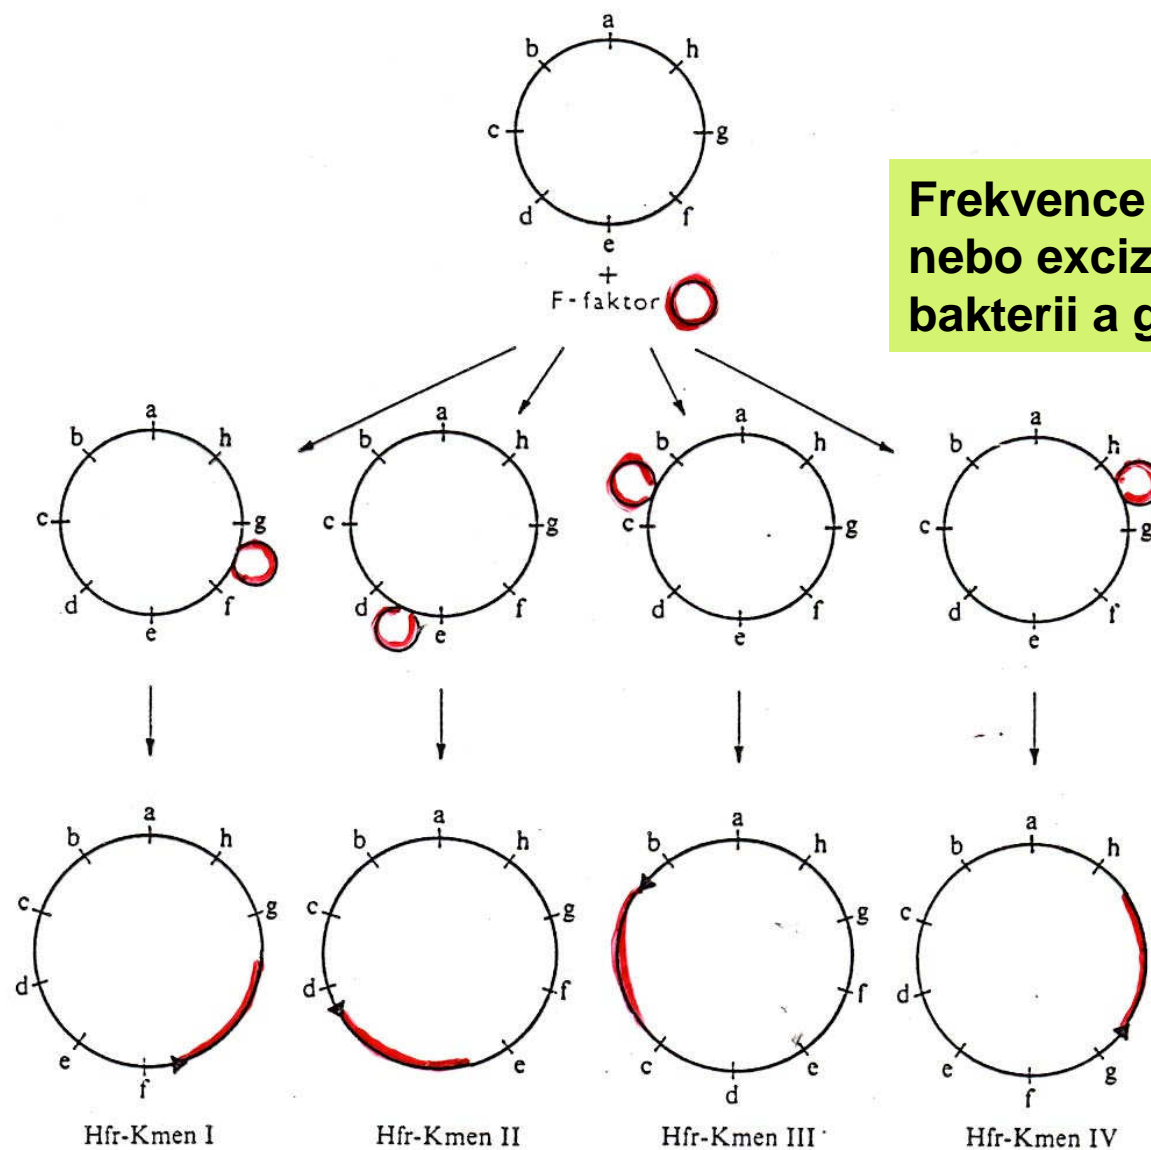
a
b
h
c
g
d
f
e
+
F-faktor

Frekvence
nebo exciz
bakterii a g

a
b
h
c
g
d
f
e

a
b
h
c
g
d
f
e

a
b
h
c
g
d
f
e

a
b
h
c
g
d
f
e

a
b
h
c
g
d
e
f
Hfr-Kmen I

a
b
h
c
g
d
f
e
Hfr-Kmen II

a
b
h
g
f
c
e
d
Hfr-Kmen III

a
b
h
c
d
e
g
f
Hfr-Kmen IV